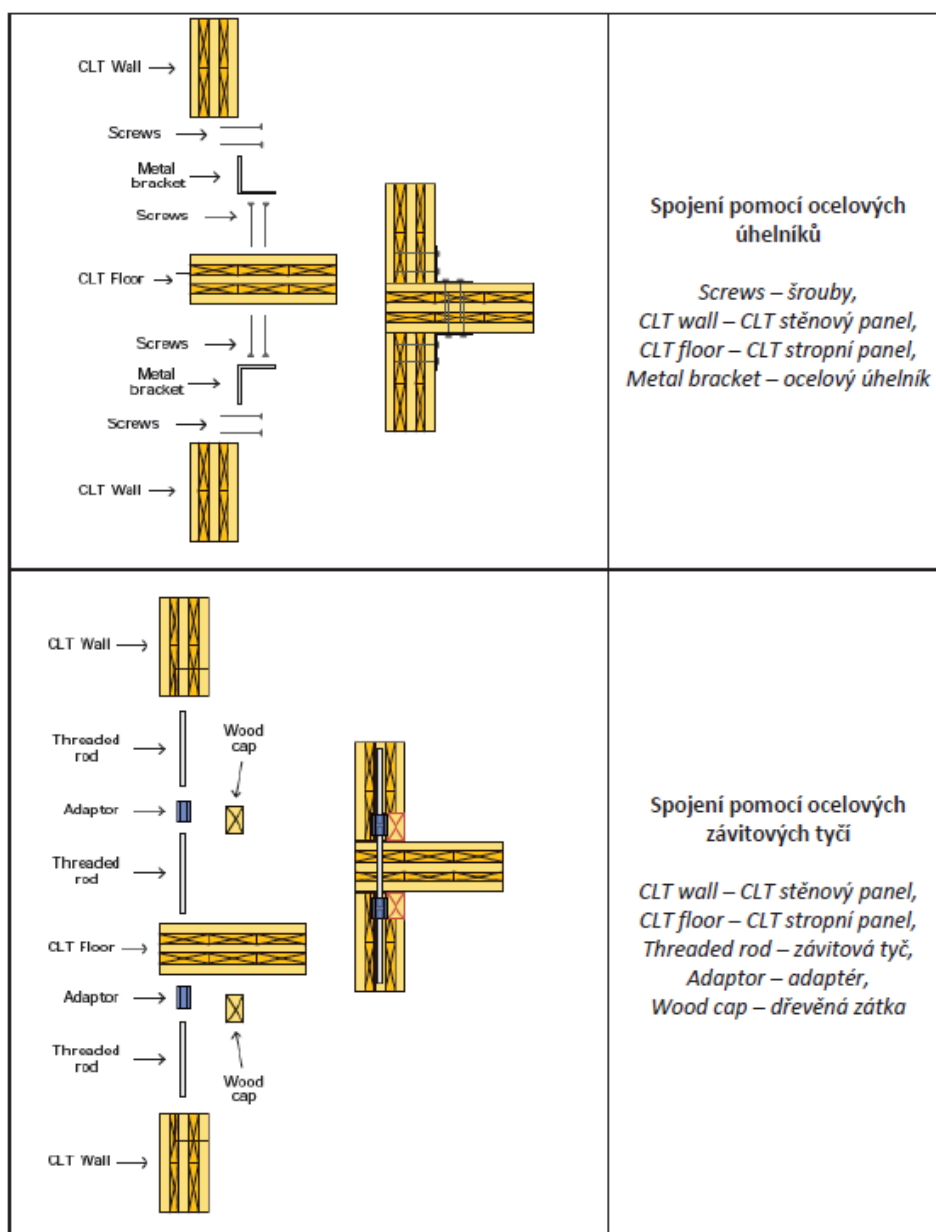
| | |
|---|---|
| CLT Wall → Screws → Metal bracket → Screws → CLT Floor → Screws → Metal bracket → Screws → CLT Wall → | **Spojení pomocí ocelových úhelníků** *Screws – šrouby, CLT wall – CLT stěnový panel, CLT floor – CLT stropní panel, Metal bracket – ocelový úhelník* |
| CLT Wall → Threaded rod → Wood cap Adaptor → Threaded rod → CLT Floor → Adaptor → Threaded rod → Wood cap CLT Wall → | **Spojení pomocí ocelových závitových tyčí** *CLT wall – CLT stěnový panel, CLT floor – CLT stropní panel, Threaded rod – závitová tyč, Adaptor – adaptér, Wood cap – dřevěná zátka* |